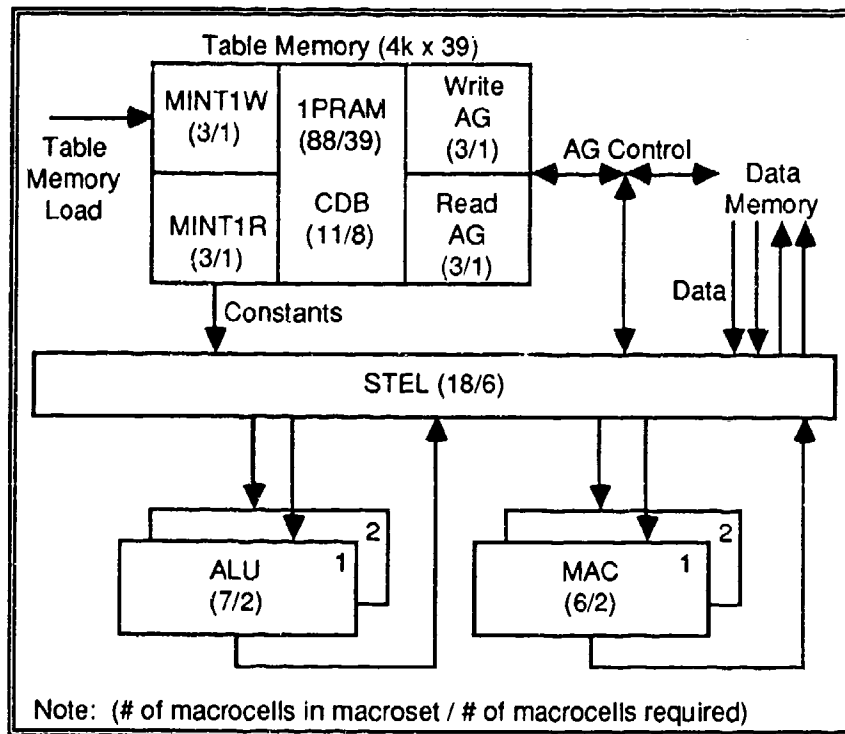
Table Memory (4k x 39)

Table Memory Load

MINT1W (3/1)

MINT1R (3/1)

1PRAM (88/39)

CDB (11/8)

Write AG (3/1)

Read AG (3/1)

AG Control

Data Memory

Data

Constants

STEL (18/6)

2

ALU 1 (7/2)

2

MAC 1 (6/2)

Note: (# of macrocells in macroset / # of macrocells required)